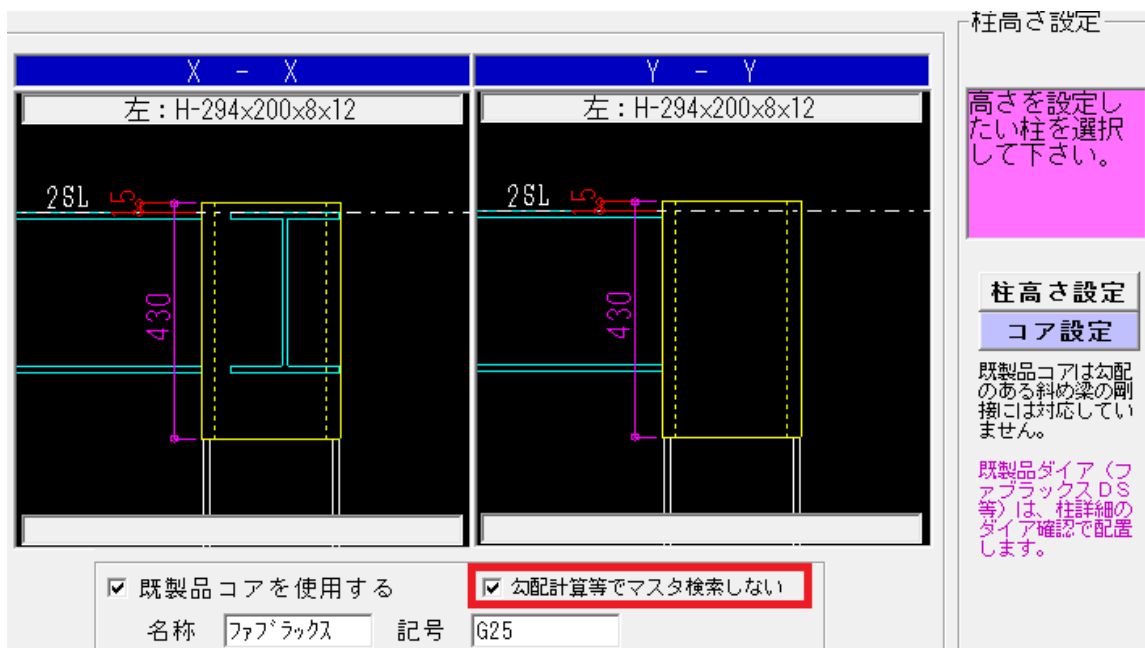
柱高さ設定

X - X

左：H-294x200x8x12

2SL

15

430

Y - Y

左：H-294x200x8x12

2SL

15

430

高さを設定したい柱を選択して下さい。

柱高さ設定

コア設定

既製品コアは勾配のある斜め梁の剛接には対応していません。

既製品ダイア（ファブラックスDS等）は、柱詳細のダイア確認で配置します。

☑ 既製品コアを使用する

☑ 勾配計算等でマスタ検索しない

名称 ﾌｧﾌﾞﾗｯｸｽ 記号 G25